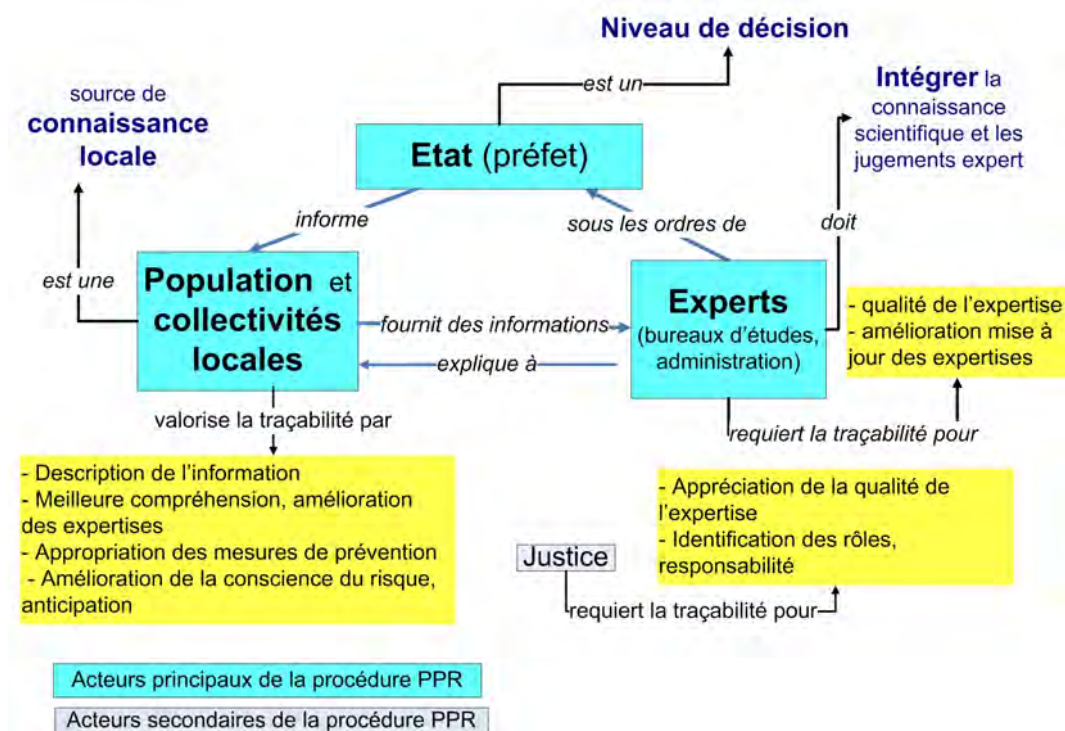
Niveau de décision

est un

source de connaissance locale

Etat (préfet)

Intégrer la connaissance scientifique et les jugements expert

informe

sous les ordres de

doit

est une

Population et collectivités locales

fournit des informations

explique à

Experts (bureaux d'études, administration)

- qualité de l'expertise
- amélioration mise à jour des expertises

valorise la traçabilité par

requiert la traçabilité pour

- Description de l'information
- Meilleure compréhension, amélioration des expertises
- Appropriation des mesures de prévention
- Amélioration de la conscience du risque, anticipation

- Appréciation de la qualité de l'expertise
- Identification des rôles, responsabilité

Justice

requiert la traçabilité pour

Acteurs principaux de la procédure PPR

Acteurs secondaires de la procédure PPR